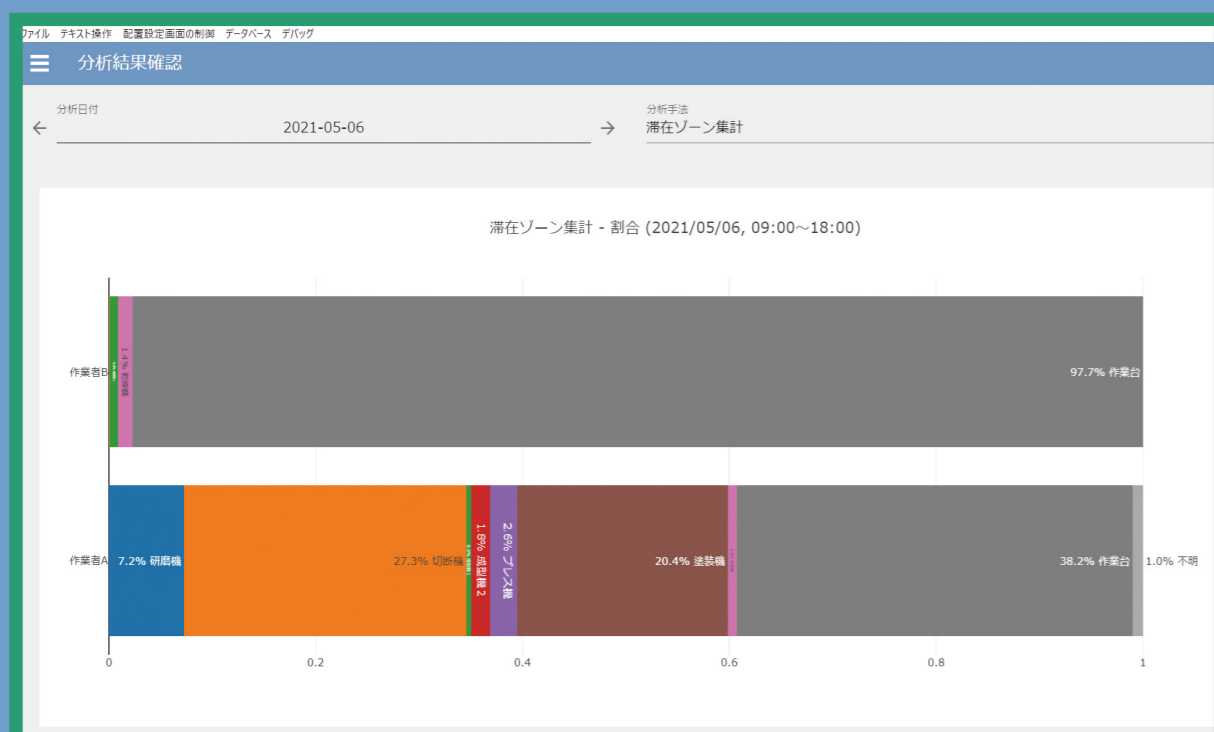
ファイル テキスト操作 配置設定画面の制御 データベース デバッグ

分析結果確認

分析日付
2021-05-06

分析手法
滞在ゾーン集計

滞在ゾーン集計 - 割合 (2021/05/06, 09:00～18:00)

作業者B
1.4% 研磨機
97.7% 作業台

作業者A
7.2% 研磨機
27.3% 切断機
1.8% 成型機2
2.6% プレス機
20.4% 塗装機
38.2% 作業台
1.0% 不明

0
0.2
0.4
0.6
0.8
1